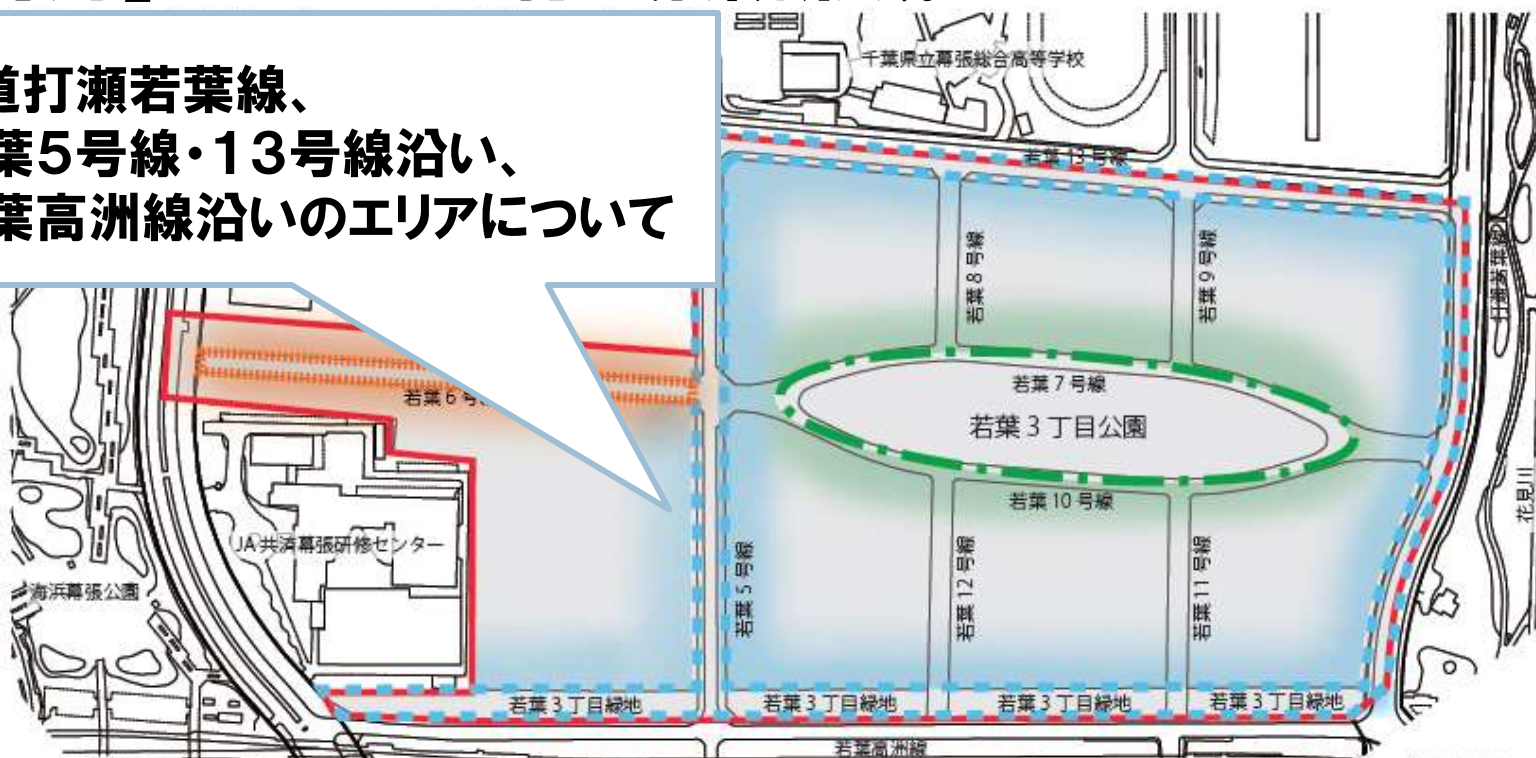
道打瀬若葉線、
葉5号線・13号線沿い、
葉高洲線沿いのエリアについて

千葉県立幕張総合高等学校
若葉13号線
若葉8号線
若葉9号線
若葉7号線
若葉6号線
若葉3丁目公園
若葉10号線
JA共済幕張研修センター
海浜幕張公園
若葉5号線
若葉12号線
若葉11号線
花見川
若葉3丁目緑地
若葉3丁目緑地
若葉3丁目緑地
若葉3丁目緑地
若葉高洲線